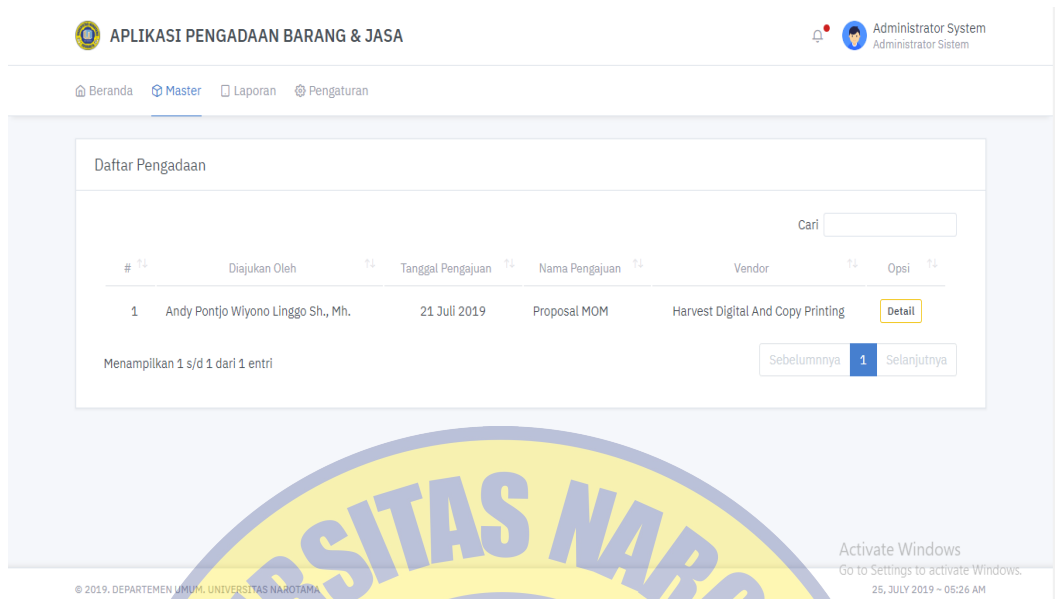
APLIKASI PENGADAAN BARANG & JASA

Administrator System
Administrator Sistem

Beranda Master Laporan Pengaturan

Daftar Pengadaan

Cari

| # | Diajukan Oleh | Tanggal Pengajuan | Nama Pengajuan | Vendor | Opsi |
|---|---|---|---|---|---|
| 1 | Andy Pontjo Wiyono Linggo Sh., Mh. | 21 Juli 2019 | Proposal MOM | Harvest Digital And Copy Printing | Detail |

Menampilkan 1 s/d 1 dari 1 entri

Sebelumnnya 1 Selanjutnya

RSITAS NARO

Activate Windows
Go to Settings to activate Windows.

© 2019. DEPARTEMEN UMUM. UNIVERSITAS NAROTAMA

25, JULY 2019 ~ 05:26 AM